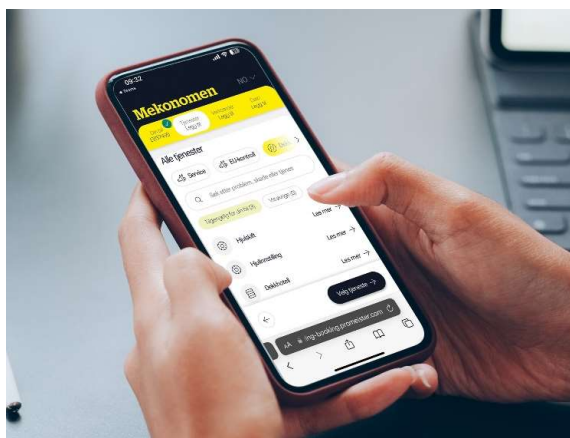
09:32
◂ Søk

NO

Mekonomen

Tjenester

Alle tjenester

Service

El-kontroll

Søk etter problem, skade eller tjeneste

Tjenester for deg

Hjulskift

Les mer →

Hjulinnstilling

Les mer →

Dekkhotell

Velg tjenester →

AA

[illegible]-booking.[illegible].com